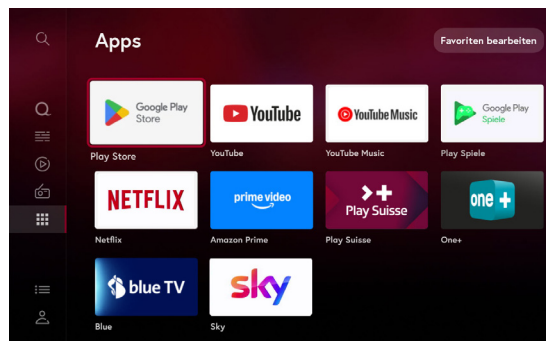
Apps

Favoriten bearbeiten

Google Play Store
Play Store

YouTube
YouTube

YouTube Music
YouTube Music

Google Play Spiele
Play Spiele

NETFLIX
Netflix

prime video
Amazon Prime

Play Suisse
Play Suisse

one+
One+

blue TV
Blue

sky
Sky